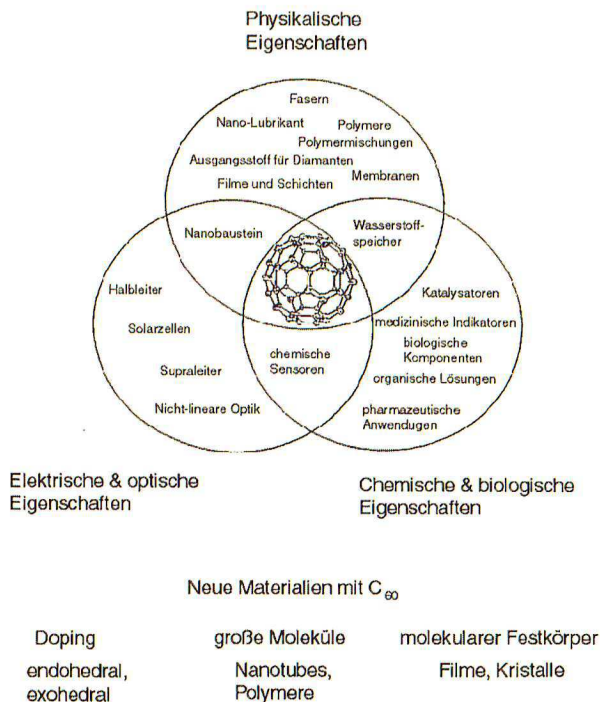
Physikalische Eigenschaften

Fasern
Nano-Lubrikant
Polymere
Polymermischungen
Ausgangsstoff für Diamanten
Filme und Schichten
Membranen

Nanobaustein
Wasserstoffspeicher

Halbleiter
Solarzellen
Supraleiter
Nicht-lineare Optik

chemische Sensoren

Katalysatoren
medizinische Indikatoren
biologische Komponenten
organische Lösungen
pharmazeutische Anwendugen

Elektrische & optische Eigenschaften

Chemische & biologische Eigenschaften

Neue Materialien mit $C_{60}$

| Doping | große Moleküle | molekularer Festkörper |
|---|---|---|
| endohedral, exohedral | Nanotubes, Polymere | Filme, Kristalle |